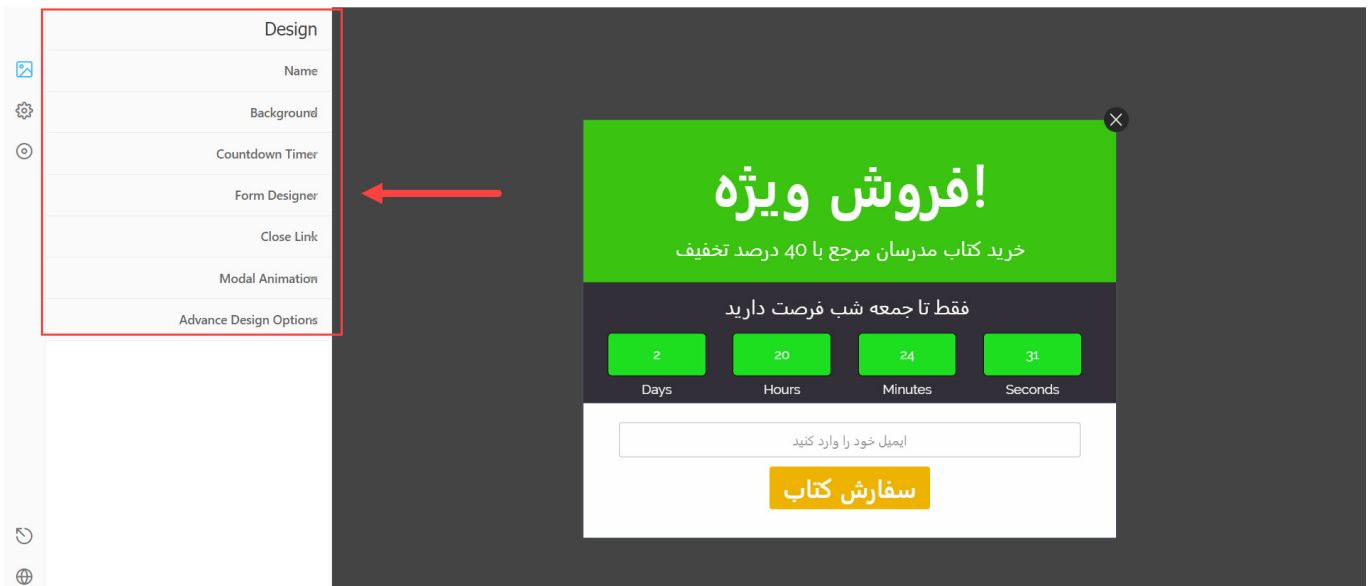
Design
Name
Background
Countdown Timer
Form Designer
Close Link
Modal Animation
Advance Design Options

فروش ویژه!
خرید کتاب مدرسان مرجع با 40 درصد تخفیف

فقط تا جمعه شب فرصت دارید

| 2 | 20 | 24 | 31 |
|---|---|---|---|
| Days | Hours | Minutes | Seconds |

ایمیل خود را وارد کنید
سفارش کتاب